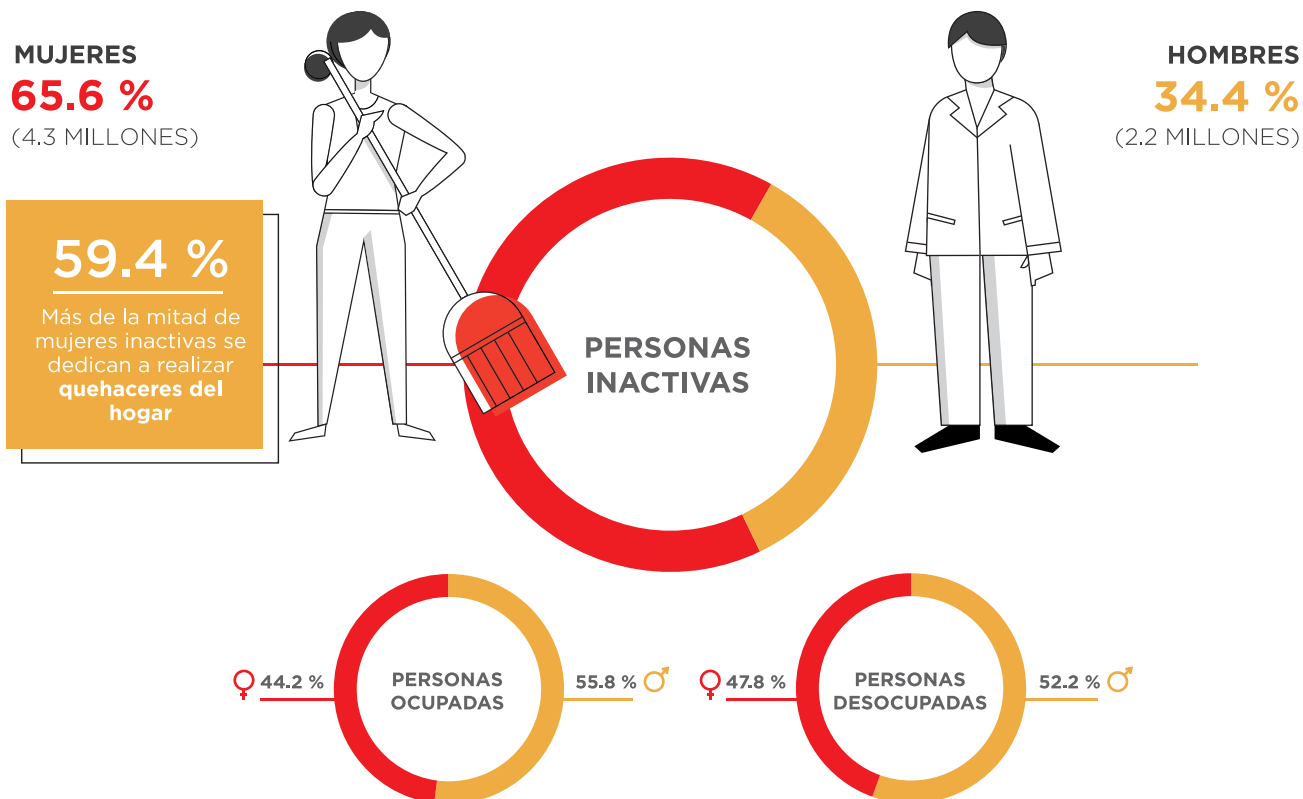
MUJERES
65.6 %
(4.3 MILLONES)

HOMBRES
34.4 %
(2.2 MILLONES)

59.4 %
Más de la mitad de mujeres inactivas se dedican a realizar **quehaceres del hogar**

PERSONAS INACTIVAS

44.2 %
PERSONAS OCUPADAS
55.8 %

47.8 %
PERSONAS DESOCUPADAS
52.2 %